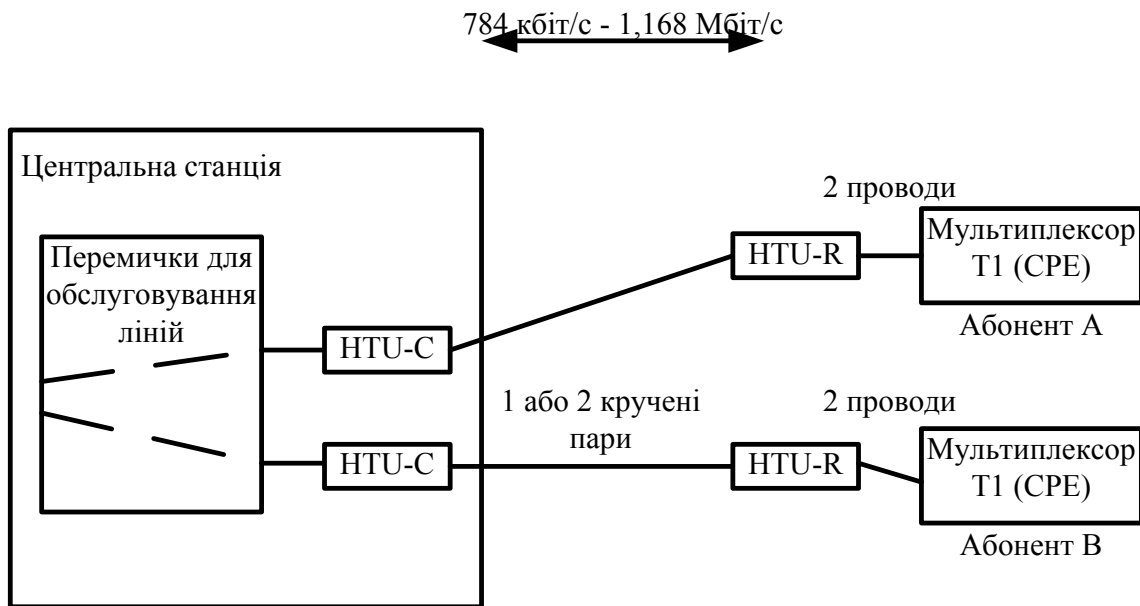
784 кбіт/с - 1,168 Мбіт/с

Центральна станція

Перемички для обслуговування ліній

HTU-C

HTU-C

2 проводи

HTU-R

Мультиплексор T1 (CPE)

Абонент А

1 або 2 кручені пари

2 проводи

HTU-R

Мультиплексор T1 (CPE)

Абонент В